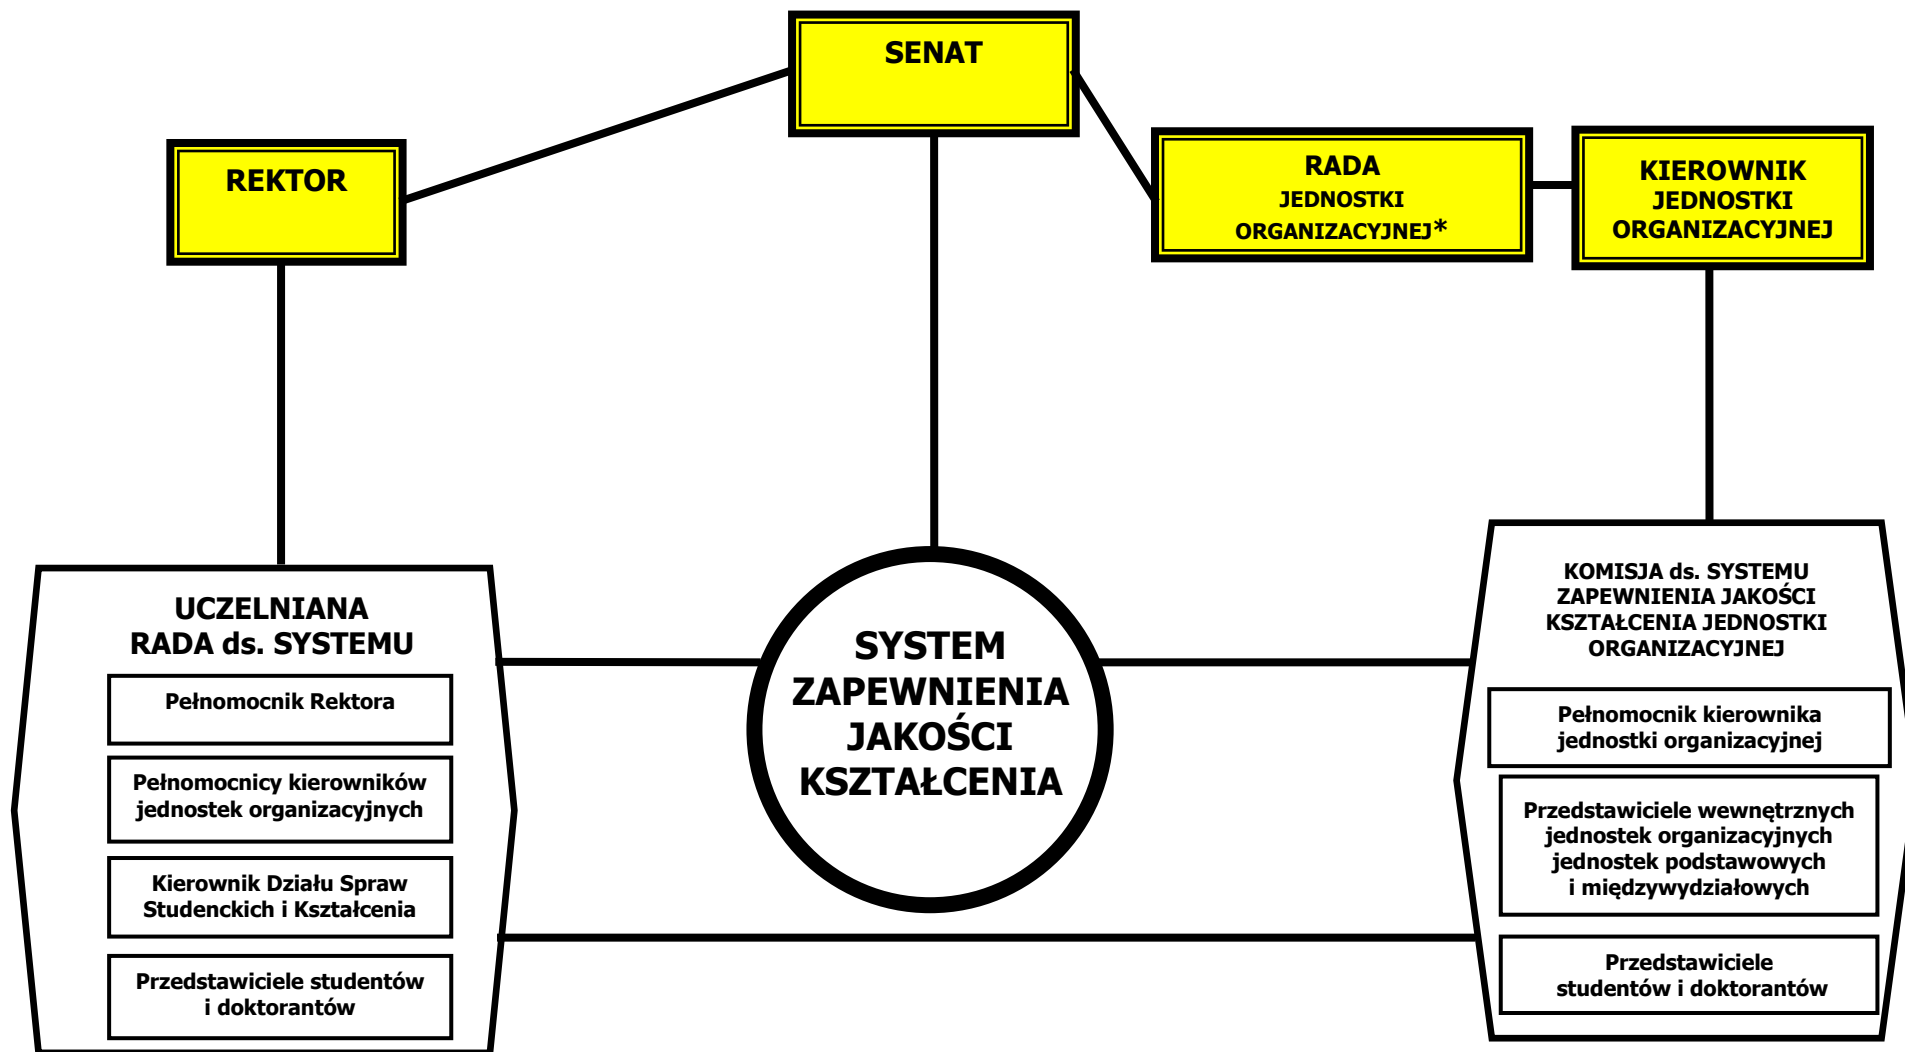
SENAT

REKTOR

RADA JEDNOSTKI ORGANIZACYJNEJ*

KIEROWNIK JEDNOSTKI ORGANIZACYJNEJ

UCZELNIANA RADA ds. SYSTEMU

Pełnomocnik Rektora

Pełnomocnicy kierowników jednostek organizacyjnych

Kierownik Działu Spraw Studenckich i Kształcenia

Przedstawiciele studentów i doktorantów

SYSTEM ZAPEWNIENIA JAKOŚCI KSZTAŁCENIA

KOMISJA ds. SYSTEMU ZAPEWNIENIA JAKOŚCI KSZTAŁCENIA JEDNOSTKI ORGANIZACYJNEJ

Pełnomocnik kierownika jednostki organizacyjnej

Przedstawiciele wewnętrznych jednostek organizacyjnych jednostek podstawowych i międzywydziałowych

Przedstawiciele studentów i doktorantów